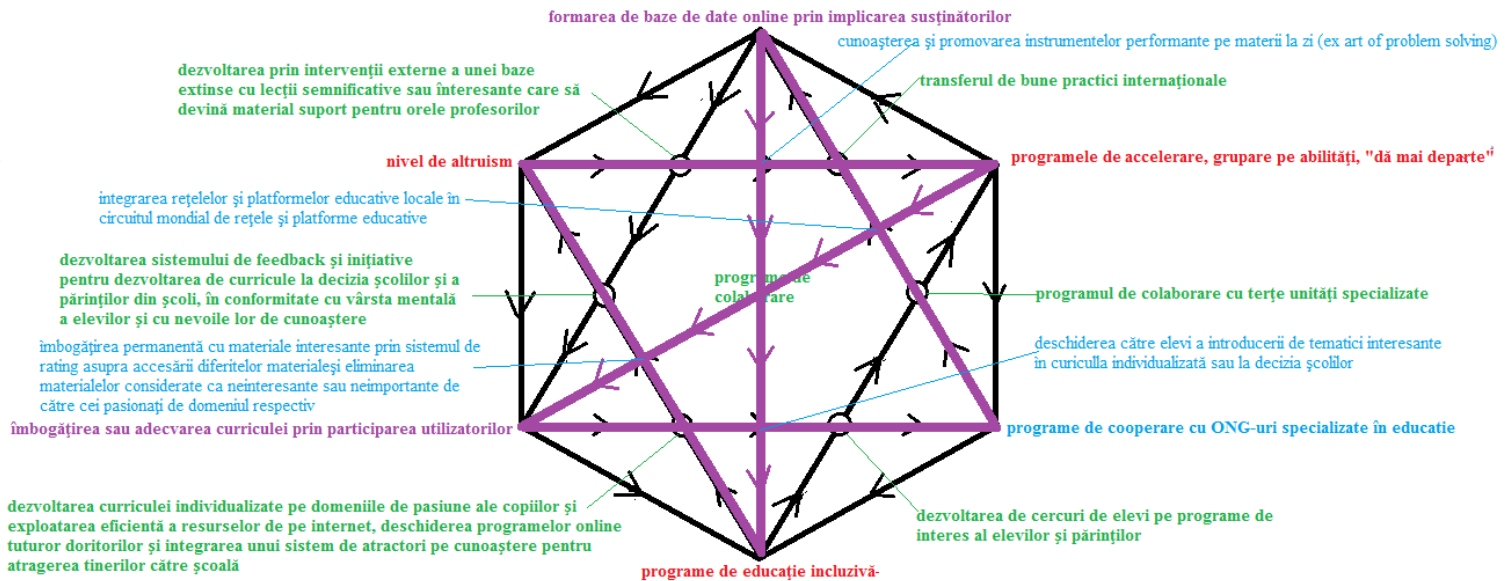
formarea de baze de date online prin implicarea susținătorilor

cunoașterea și promovarea instrumentelor performante pe materii la zi (ex art of problem solving)

dezvoltarea prin intervenții externe a unei baze extinse cu lecții semnificative sau interesante care să devină material suport pentru orele profesorilor

transferul de bune practici internaționale

nivel de altruism

programele de accelerare, grupare pe abilități, "dă mai departe"

integrarea rețelelor și platformelor educative locale în circuitul mondial de rețele și platforme educative

dezvoltarea sistemului de feedback și inițiative pentru dezvoltarea de curricule la decizia școlilor și a părinților din școli, în conformitate cu vârsta mentală a elevilor și cu nevoile lor de cunoaștere

programe de colaborare

programul de colaborare cu terțe unități specializate

îmbogățirea permanentă cu materiale interesante prin sistemul de rating asupra accesării diferitelor materialeși eliminarea materialelor considerate ca neinteresante sau neimportante de către cei pasionați de domeniul respectiv

deschiderea către elevi a introducerii de tematici interesante în curiculla individualizată sau la decizia școlilor

îmbogățirea sau adecvarea curriculei prin participarea utilizatorilor

programe de cooperare cu ONG-uri specializate în educatie

dezvoltarea curriculei individualizate pe domeniile de pasiune ale copiilor și exploatarea eficientă a resurselor de pe internet, deschiderea programelor online tuturor doritorilor și integrarea unui sistem de atractori pe cunoaștere pentru atragerea tinerilor către școală

dezvoltarea de cercuri de elevi pe programe de interes al elevilor și părinților

programe de educație incluzivă-